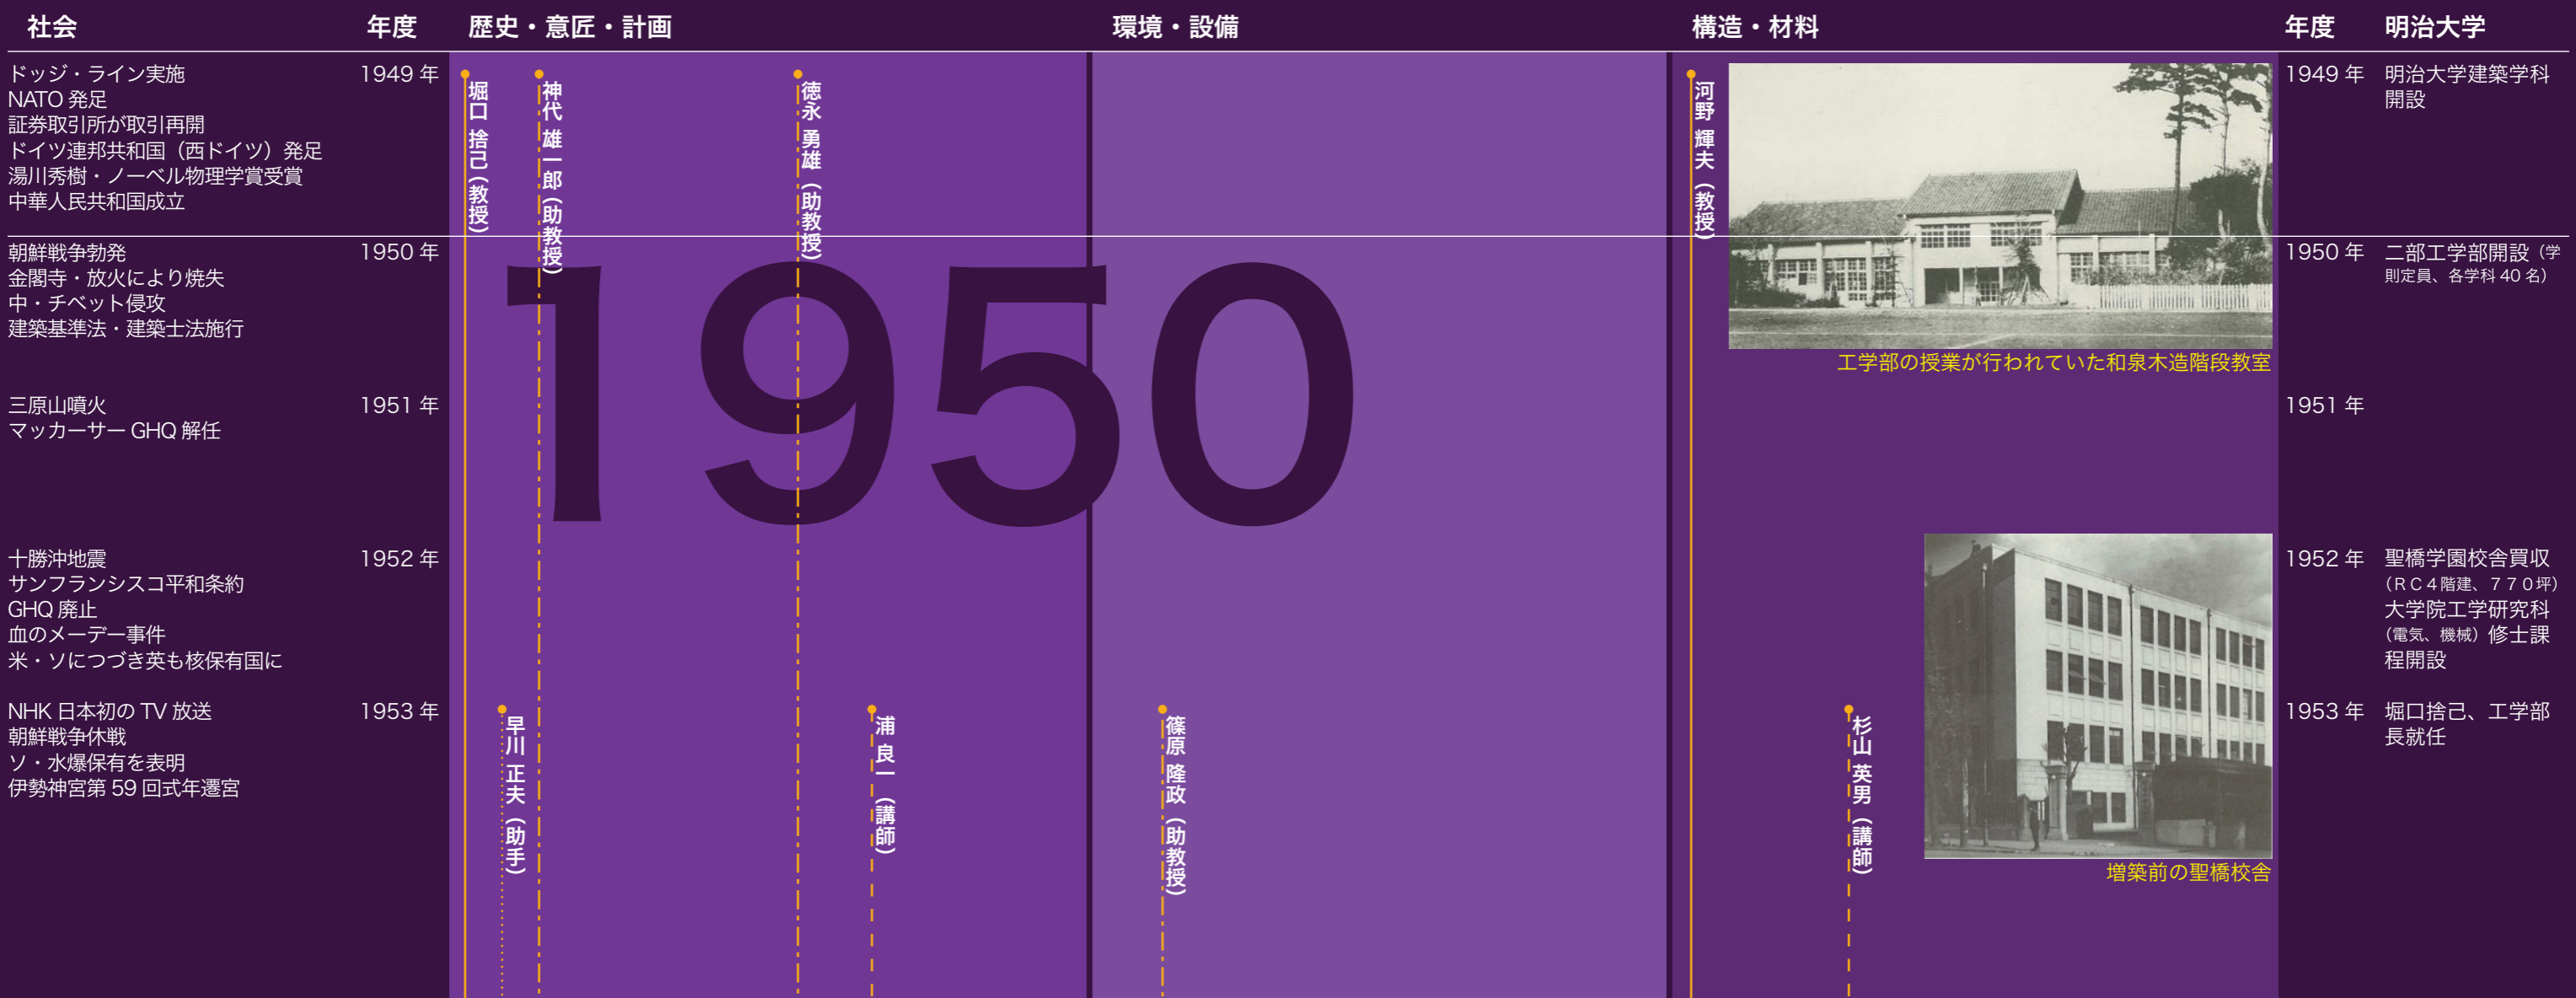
| 社会 | 年度 | 歴史・意匠・計画 | 環境・設備 | 構造・材料 | 年度 | 明治大学 |
|---|---|---|---|---|---|---|
| ドッジ・ライン実施<br>NATO 発足<br>証券取引所が取引再開<br>ドイツ連邦共和国（西ドイツ）発足<br>湯川秀樹・ノーベル物理学賞受賞<br>中華人民共和国成立 | 1949 年 | 堀口捨己（教授）<br>神代雄一郎（助教授）<br>徳永勇雄（助教授） | | 河野輝夫（教授） | 1949 年 | 明治大学建築学科開設 |
| 朝鮮戦争勃発<br>金閣寺・放火により焼失<br>中・チベット侵攻<br>建築基準法・建築士法施行 | 1950 年 | | | | 1950 年 | 二部工学部開設（学則定員、各学科 40 名） |
| 三原山噴火<br>マッカーサー GHQ 解任 | 1951 年 | | | | 1951 年 | |
| 十勝沖地震<br>サンフランシスコ平和条約<br>GHQ 廃止<br>血のメーデー事件<br>米・ソにつづき英も核保有国に | 1952 年 | | | | 1952 年 | 聖橋学園校舎買収（ＲＣ４階建、７７０坪）<br>大学院工学研究科（電気、機械）修士課程開設 |
| NHK 日本初の TV 放送<br>朝鮮戦争休戦<br>ソ・水爆保有を表明<br>伊勢神宮第 59 回式年遷宮 | 1953 年 | 早川正夫（助手）<br>浦良一（講師） | 篠原隆政（助教授） | 杉山英男（講師） | 1953 年 | 堀口捨己、工学部長就任 |

1950

工学部の授業が行われていた和泉木造階段教室

増築前の聖橋校舎